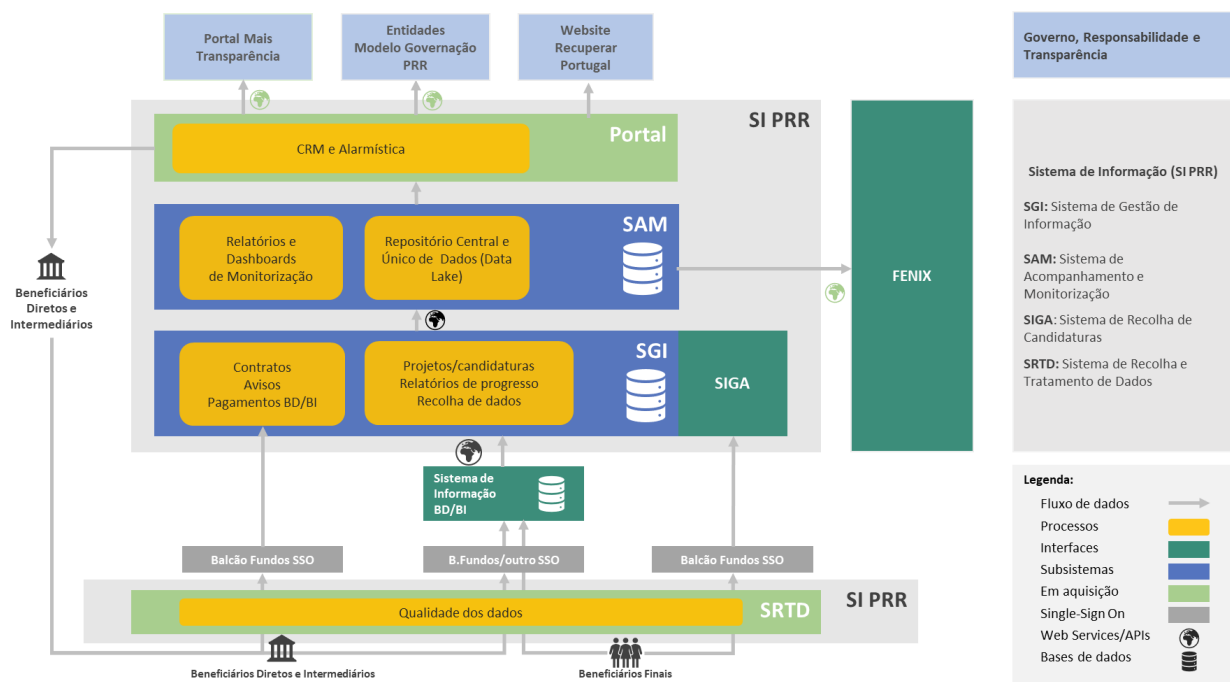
Portal Mais Transparência

Entidades Modelo Governação PRR

Website Recuperar Portugal

Governo, Responsabilidade e Transparência

SI PRR

Portal

CRM e Alarmística

SAM

Relatórios e Dashboards de Monitorização

Repositório Central e Único de Dados (Data Lake)

FENIX

Beneficiários Diretos e Intermediários

SGI

Contratos Avisos Pagamentos BD/BI

Projetos/candidaturas Relatórios de progresso Recolha de dados

SIGA

Sistema de Informação (SI PRR)

SGI: Sistema de Gestão de Informação

SAM: Sistema de Acompanhamento e Monitorização

SIGA: Sistema de Recolha de Candidaturas

SRTD: Sistema de Recolha e Tratamento de Dados

Sistema de Informação BD/BI

Legenda:

Fluxo de dados

Processos

Interfaces

Subsistemas

Em aquisição

Single-Sign On

Web Services/APIs

Bases de dados

Balcão Fundos SSO

B.Fundos/outro SSO

Balcão Fundos SSO

SI PRR

Qualidade dos dados

SRTD

Beneficiários Diretos e Intermediários

Beneficiários Finais